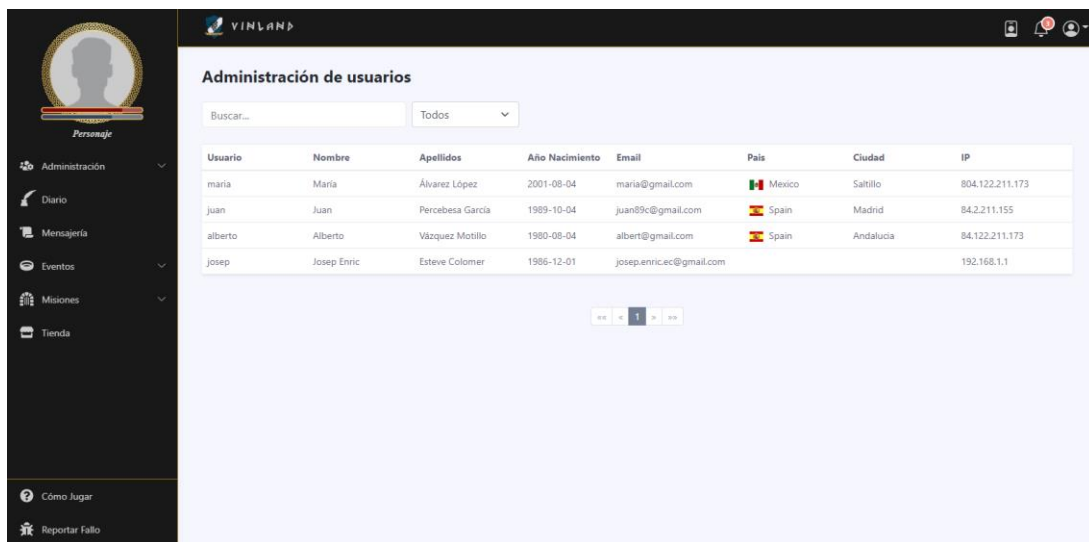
VINLAND

Personaje

Administración

Diario

Mensajería

Eventos

Misiones

Tienda

Cómo Jugar

Reportar Fallo

Administración de usuarios

Buscar...

Todos

| Usuario | Nombre | Apellidos | Año Nacimiento | Email | Pais | Ciudad | IP |
|---|---|---|---|---|---|---|---|
| maria | María | Álvarez López | 2001-08-04 | maria@gmail.com | Mexico | Saltillo | 804.122.211.173 |
| juan | Juan | Percebesa García | 1989-10-04 | juan89c@gmail.com | Spain | Madrid | 84.2.211.155 |
| alberto | Alberto | Vázquez Motillo | 1980-08-04 | albert@gmail.com | Spain | Andalucia | 84.122.211.173 |
| josep | Josep Enric | Esteve Colomer | 1986-12-01 | josep.enric.ec@gmail.com | | | 192.168.1.1 |

«« « 1 » »»